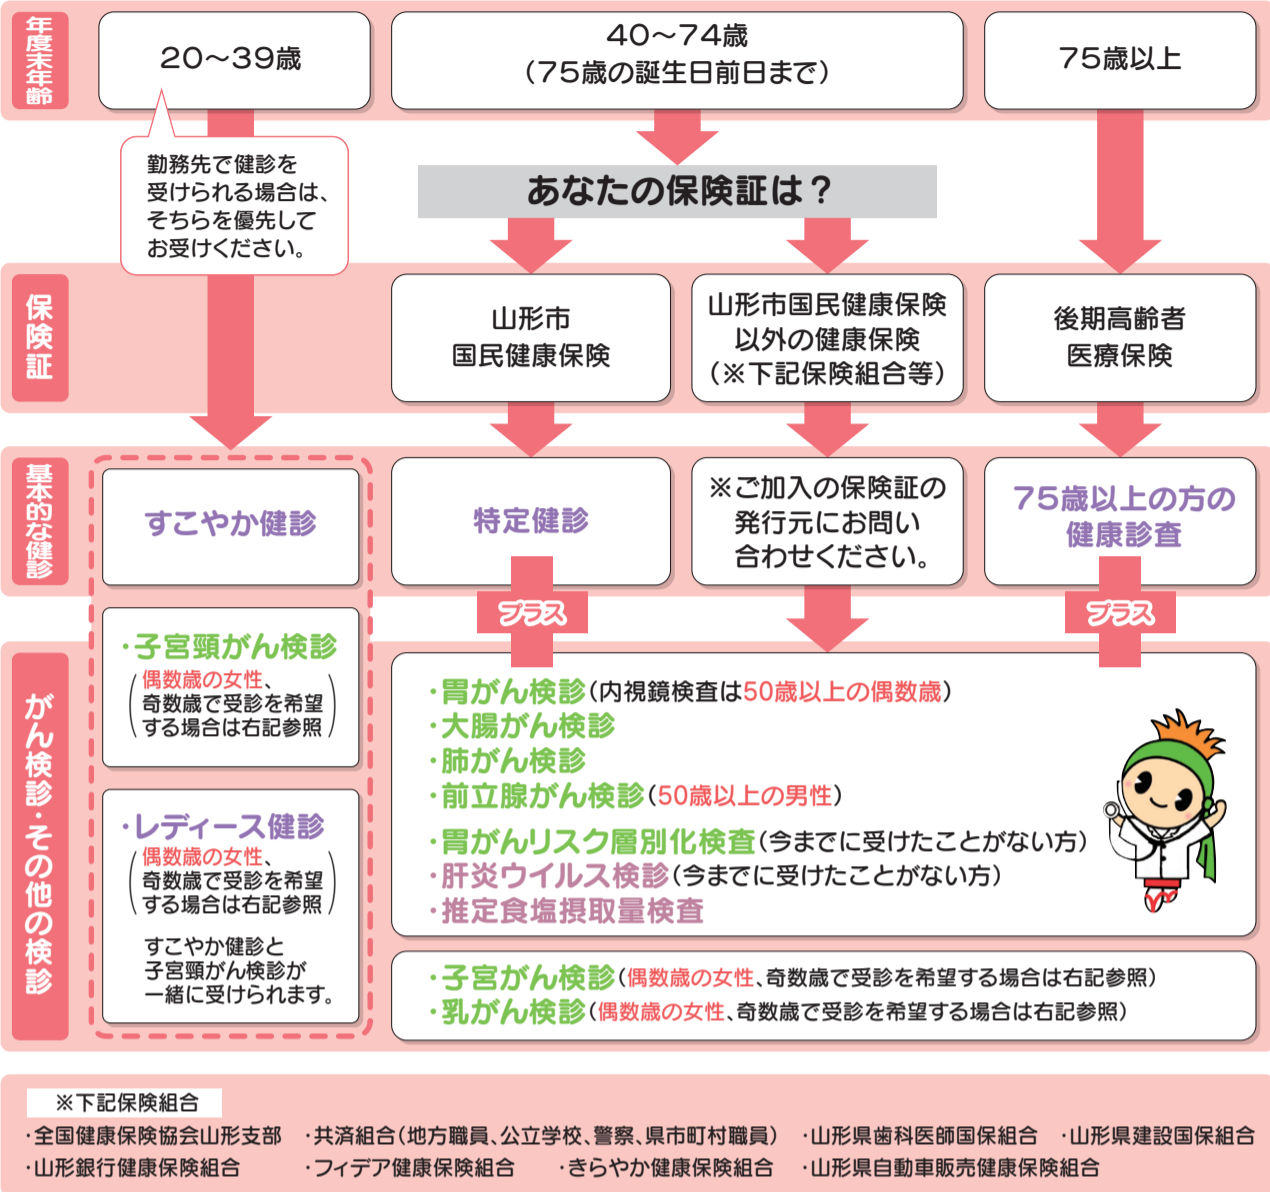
年度末年齢

20～39歳

40～74歳
（75歳の誕生日前日まで）

75歳以上

勤務先で健診を受けられる場合は、そちらを優先してお受けください。

あなたの保険証は？

保険証

山形市
国民健康保険

山形市国民健康保険以外の健康保険
（※下記保険組合等）

後期高齢者
医療保険

基本的な健診

すこやか健診

特定健診

※ご加入の保険証の発行元にお問い合わせください。

75歳以上の方の
健康診査

プラス

プラス

がん検診・その他の検診

・子宮頸がん検診
（偶数歳の女性、奇数歳で受診を希望する場合は右記参照）

・レディース健診
（偶数歳の女性、奇数歳で受診を希望する場合は右記参照）

すこやか健診と子宮頸がん検診が一緒に受けられます。

・胃がん検診（内視鏡検査は50歳以上の偶数歳）
・大腸がん検診
・肺がん検診
・前立腺がん検診（50歳以上の男性）
・胃がんリスク層別化検査（今までに受けたことがない方）
・肝炎ウイルス検診（今までに受けたことがない方）
・推定食塩摂取量検査

・子宮がん検診（偶数歳の女性、奇数歳で受診を希望する場合は右記参照）
・乳がん検診（偶数歳の女性、奇数歳で受診を希望する場合は右記参照）

※下記保険組合
・全国健康保険協会山形支部　・共済組合（地方職員、公立学校、警察、県市町村職員）　・山形県歯科医師国保組合　・山形県建設国保組合
・山形銀行健康保険組合　・フィデア健康保険組合　・きらやか健康保険組合　・山形県自動車販売健康保険組合